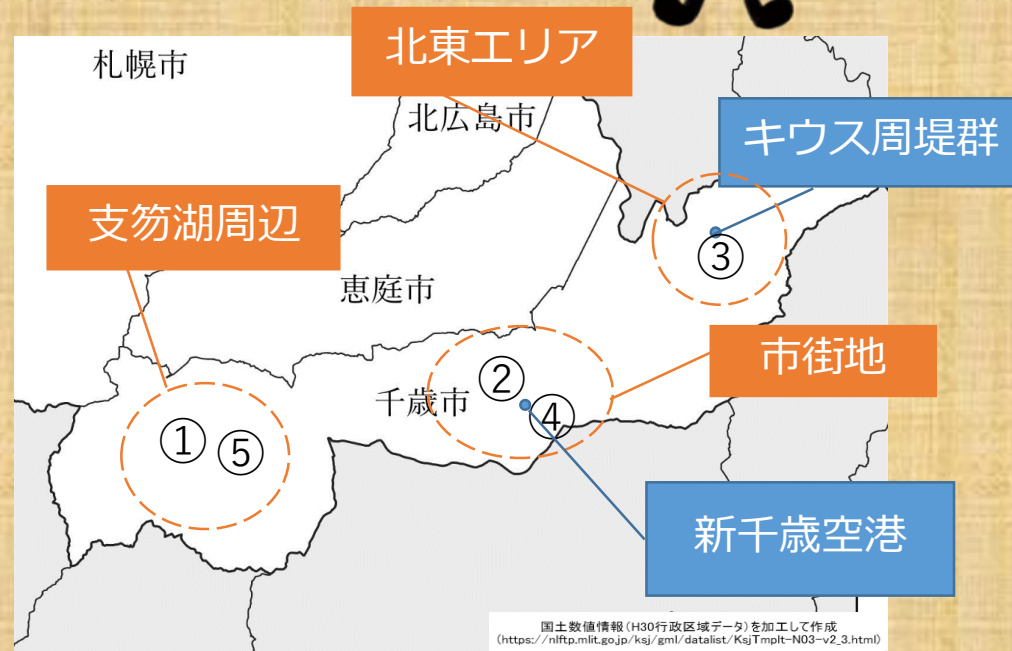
札幌市

北東エリア

北広島市

キウス周堤群

支笏湖周辺

③

恵庭市

市街地

②

千歳市

④

①

⑤

新千歳空港

国土数値情報（H30行政区域データ）を加工して作成
（https://nlftp.mlit.go.jp/ksj/gml/datalist/KsjTmplt-N03-v2_3.html）